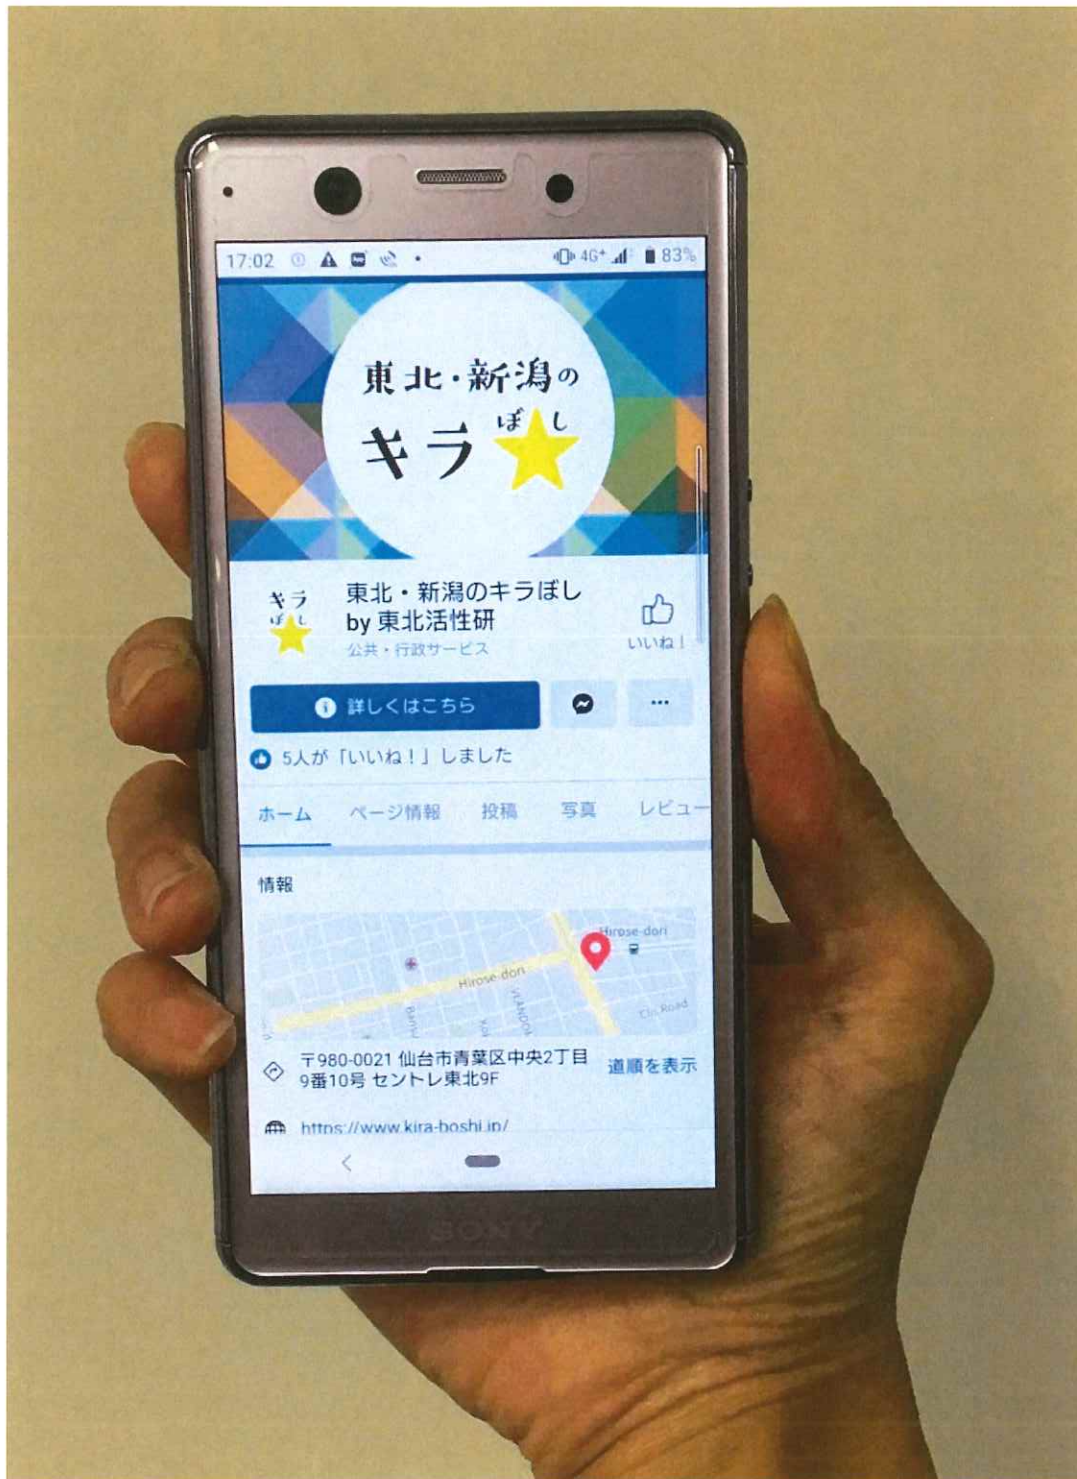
17:02 4G+ 83%

東北・新潟の キラ ぼし

キラ ぼし

東北・新潟のキラぼし by 東北活性研
公共・行政サービス

いいね！

詳しくはこちら

5人が「いいね！」しました

ホーム ページ情報 投稿 写真 レビュー

情報

Hirose-dori
Hirose-dori
Banti
Koi
VILANOVA
Ctn Road

〒980-0021 仙台市青葉区中央2丁目9番10号 セントレ東北9F
道順を表示

https://www.kira-boshi.jp/

SONY